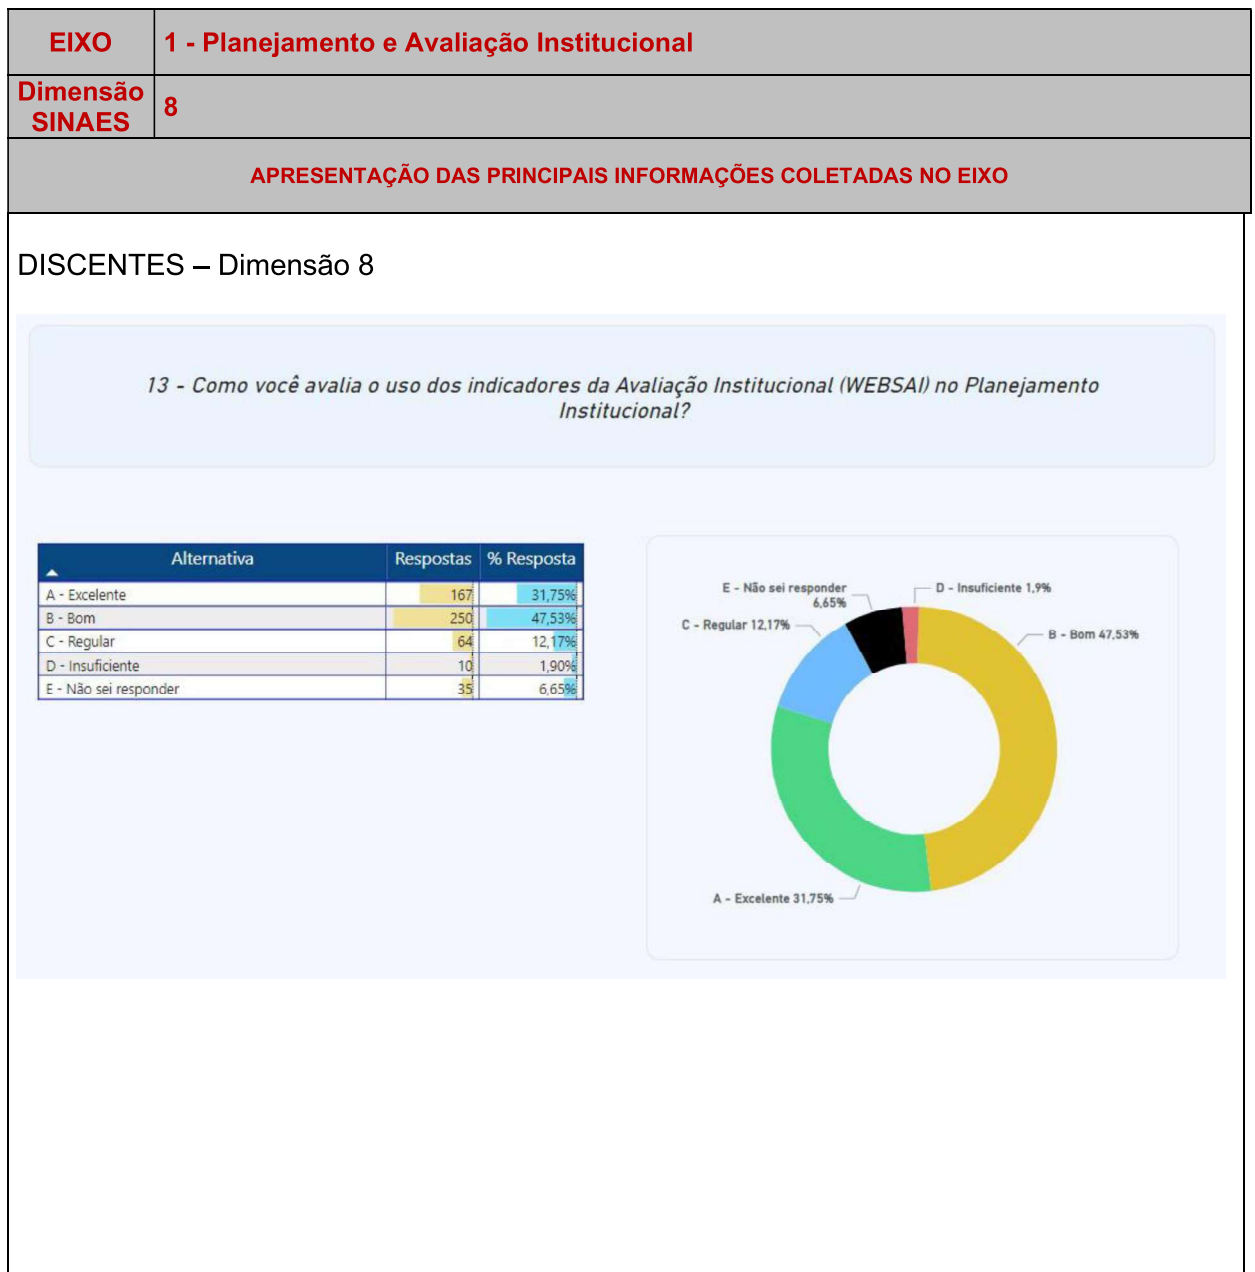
| EIXO | 1 - Planejamento e Avaliação Institucional |
|---|---|
| Dimensão SINAES | 8 |

APRESENTAÇÃO DAS PRINCIPAIS INFORMAÇÕES COLETADAS NO EIXO

DISCENTES – Dimensão 8

13 - Como você avalia o uso dos indicadores da Avaliação Institucional (WEBSAI) no Planejamento Institucional?

| Alternativa | Respostas | % Resposta |
|---|---|---|
| A - Excelente | 167 | 31,75% |
| B - Bom | 250 | 47,53% |
| C - Regular | 64 | 12,17% |
| D - Insuficiente | 10 | 1,90% |
| E - Não sei responder | 35 | 6,65% |

E - Não sei responder 6,65%
D - Insuficiente 1,9%
C - Regular 12,17%
B - Bom 47,53%
A - Excelente 31,75%